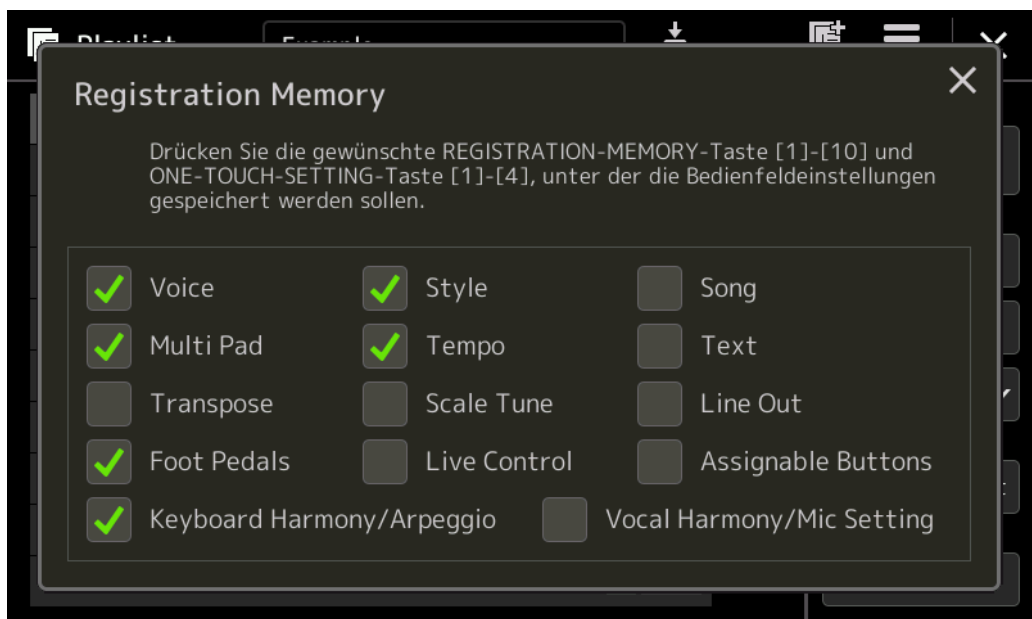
Playlist Example

Registration Memory

Drücken Sie die gewünschte REGISTRATION-MEMORY-Taste [1]-[10] und ONE-TOUCH-SETTING-Taste [1]-[4], unter der die Bedienfeldeinstellungen gespeichert werden sollen.

Voice
Style
Song
Multi Pad
Tempo
Text
Transpose
Scale Tune
Line Out
Foot Pedals
Live Control
Assignable Buttons
Keyboard Harmony/Arpeggio
Vocal Harmony/Mic Setting